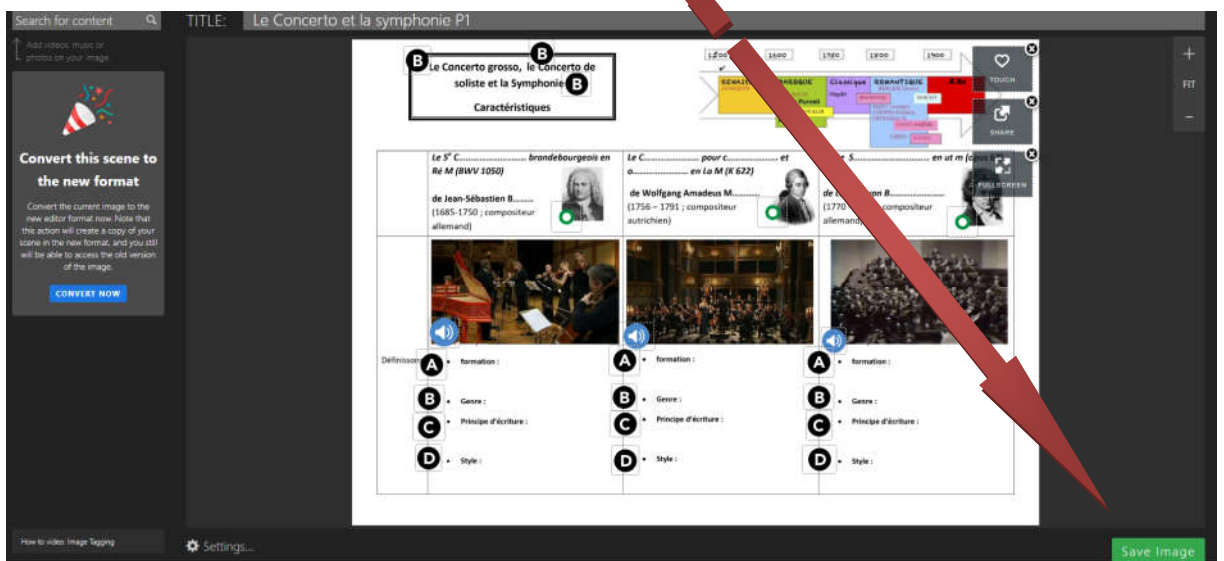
Search for content

Add videos, music or photos on your image

Convert this scene to the new format

Convert the current image to the new editor format now. Note that this action will create a copy of your scene in the new format, and you still will be able to access the old version of the image.

CONVERT NOW

How to video: Image Tagging

TITLE: Le Concerto et la symphonie P1

B B
Le Concerto grosso, le Concerto de soliste et la Symphonie B

Caractéristiques

1200 1600 1750 1800 1900

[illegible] BAROQUE Classique ROMANTIQUE XXe

TOUCH

SHARE

FULLSCREEN

FIT

Le 5e C.......................... brandebourgeois en Ré M (BWV 1050)

de Jean-Sébastien B.........
(1685-1750 ; compositeur allemand)

Le C.................... pour c.................. et o...................... en La M (K 622)

de Wolfgang Amadeus M..........
(1756 – 1791 ; compositeur autrichien)

La S.............................. en ut m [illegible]

de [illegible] B......................
(1770 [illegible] allemand)

Définissons

A • formation :

B • Genre :

C • Principe d'écriture :

D • Style :

A • formation :

B • Genre :

C • Principe d'écriture :

D • Style :

A • formation :

B • Genre :

C • Principe d'écriture :

D • Style :

Settings...

Save Image